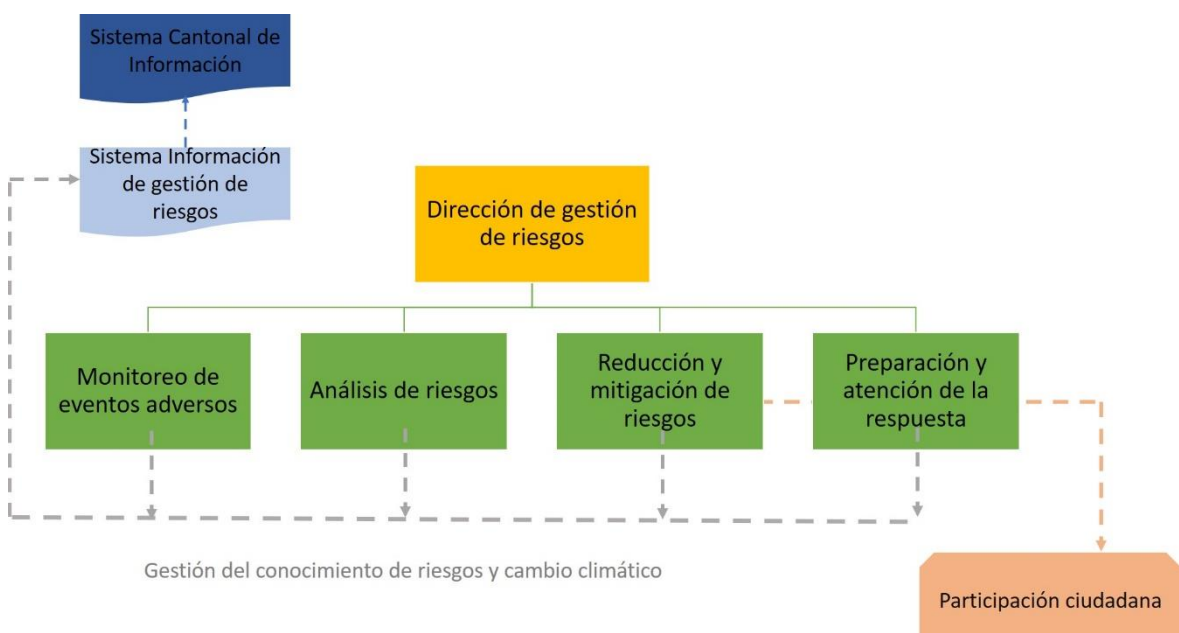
Sistema Cantonal de Información

Sistema Información de gestión de riesgos

Dirección de gestión de riesgos

Monitoreo de eventos adversos

Análisis de riesgos

Reducción y mitigación de riesgos

Preparación y atención de la respuesta

Gestión del conocimiento de riesgos y cambio climático

Participación ciudadana